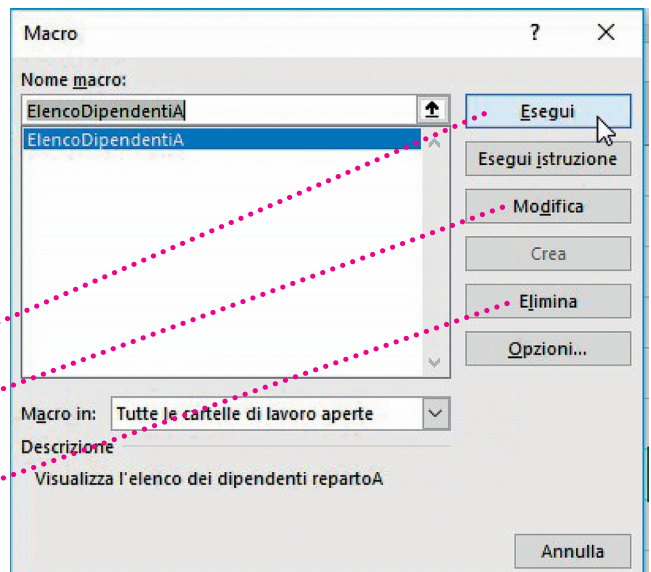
Macro

?

X

Nome macro:

ElencoDipendentiA

ElencoDipendentiA

Esegui

Esegui istruzione

Modifica

Crea

Elimina

Opzioni...

Macro in: Tutte le cartelle di lavoro aperte

Descrizione

Visualizza l'elenco dei dipendenti repartoA

Annulla